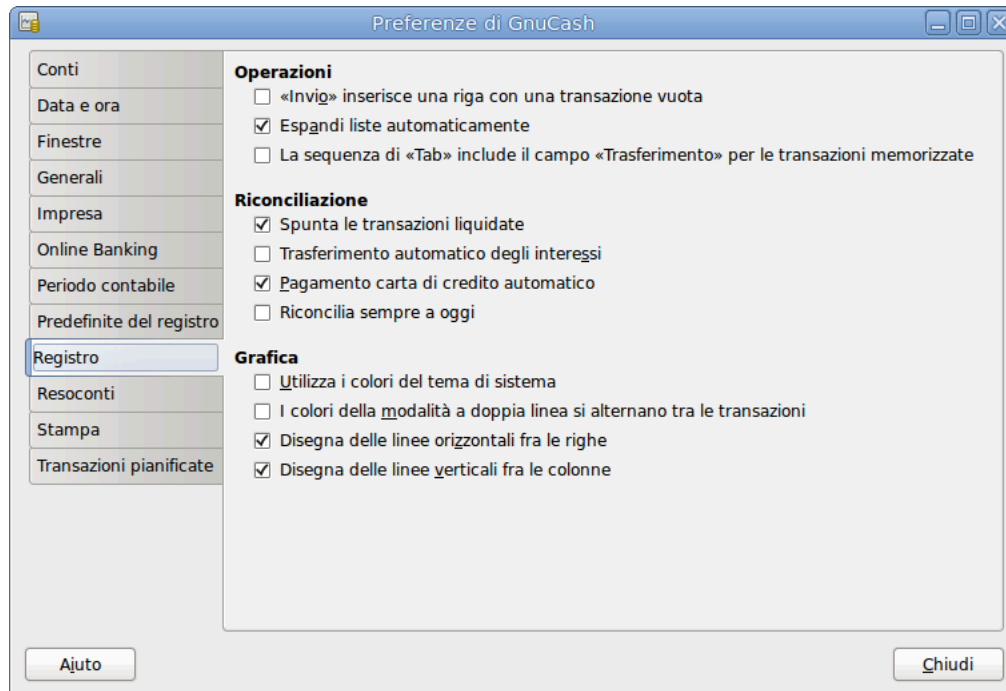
Preferenze di GnuCash

Conti
Data e ora
Finestre
Generali
Impresa
Online Banking
Periodo contabile
Predefinite del registro
Registro
Resoconti
Stampa
Transazioni pianificate

**Operazioni**
☐ «Invio» inserisce una riga con una transazione vuota
☑ Espandi liste automaticamente
☐ La sequenza di «Tab» include il campo «Trasferimento» per le transazioni memorizzate

**Riconciliazione**
☑ Spunta le transazioni liquidate
☐ Trasferimento automatico degli interessi
☑ Pagamento carta di credito automatico
☐ Riconcilia sempre a oggi

**Grafica**
☐ Utilizza i colori del tema di sistema
☐ I colori della modalità a doppia linea si alternano tra le transazioni
☑ Disegna delle linee orizzontali fra le righe
☑ Disegna delle linee verticali fra le colonne

Aiuto
Chiudi